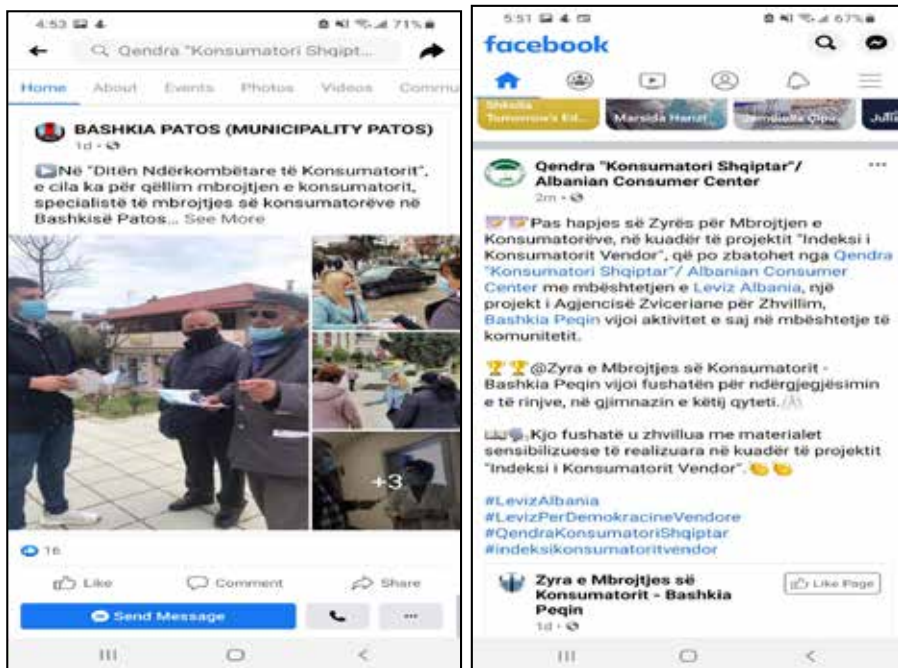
4:53 71%

Qendra "Konsumatori Shqipt...

Home About Events Photos Videos Commu

BASHKIA PATOS (MUNICIPALITY PATOS)
1d ·

Në "Ditën Ndërkombëtare të Konsumatorit", e cila ka për qëllim mbrojtjen e konsumatorit, specialistë të mbrojtjes së konsumatorëve në Bashkisë Patos... See More

+3

16

Like Comment Share

Send Message

5:51 67%

facebook

Shkodra Tomorrow's Ed... Marsida Hanzi Jemisella Opu Julia

Qendra "Konsumatori Shqiptar"/ Albanian Consumer Center
2m ·

Pas hapjes së Zyrës për Mbrojtjen e Konsumatorëve, në kuadër të projektit "Indeksi i Konsumatorit Vendor", që po zbatohet nga Qendra "Konsumatori Shqiptar"/ Albanian Consumer Center me mbështetjen e Leviz Albania, një projekt i Agjencisë Zvicerianë për Zhvillim, Bashkia Peqin vijoi aktivitet e saj në mbështetje të komunitetit.

@Zyra e Mbrojtjes së Konsumatorit - Bashkia Peqin vijoi fushatën për ndërgjegjësimin e të rinjve, në gjimnazin e këtij qyteti.

Kjo fushatë u zhvillua me materialet sensibilizuese të realizuara në kuadër të projektit "Indeksi i Konsumatorit Vendor".

#LevizAlbania
#LevizPerDemokracineVendore
#QendraKonsumatoriShqiptar
#indeksikonsumatoritvendor

Zyra e Mbrojtjes së Konsumatorit - Bashkia Peqin
1d ·

Like Page